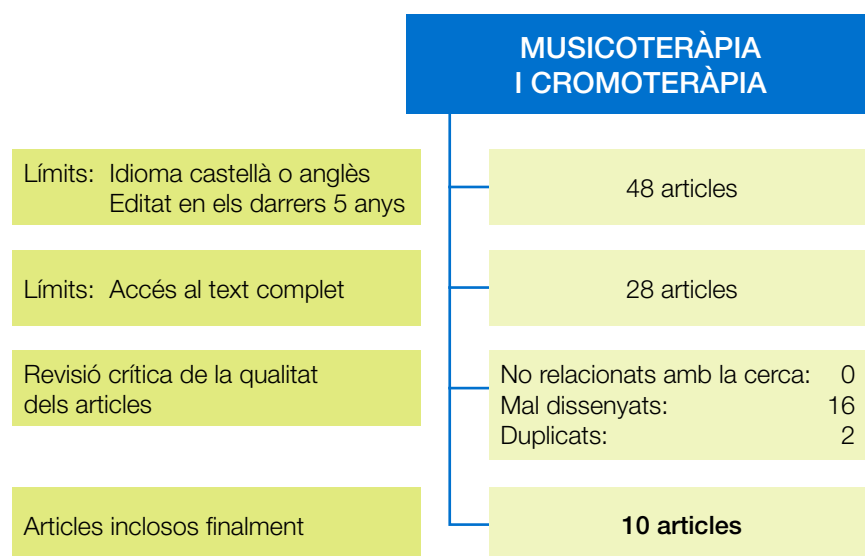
MUSICOTERÀPIA I CROMOTERÀPIA

Límits: Idioma castellà o anglès
Editat en els darrers 5 anys

48 articles

Límits: Accés al text complet

28 articles

Revisió crítica de la qualitat dels articles

No relacionats amb la cerca: 0
Mal dissenyats: 16
Duplicats: 2

Articles inclosos finalment

**10 articles**